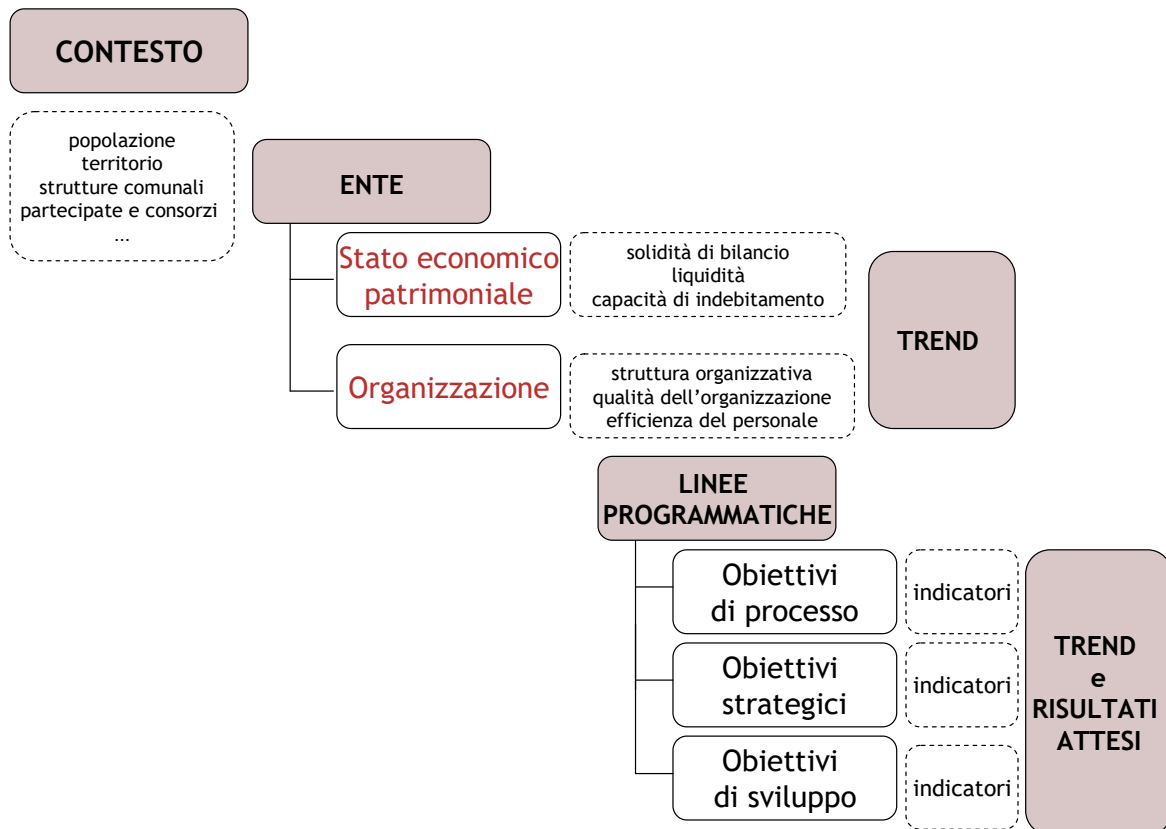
CONTESTO

popolazione
territorio
strutture comunali
partecipate e consorzi
…

ENTE

Stato economico patrimoniale

solidità di bilancio
liquidità
capacità di indebitamento

Organizzazione

struttura organizzativa
qualità dell'organizzazione
efficienza del personale

TREND

LINEE PROGRAMMATICHE

Obiettivi di processo

indicatori

Obiettivi strategici

indicatori

Obiettivi di sviluppo

indicatori

TREND e RISULTATI ATTESI